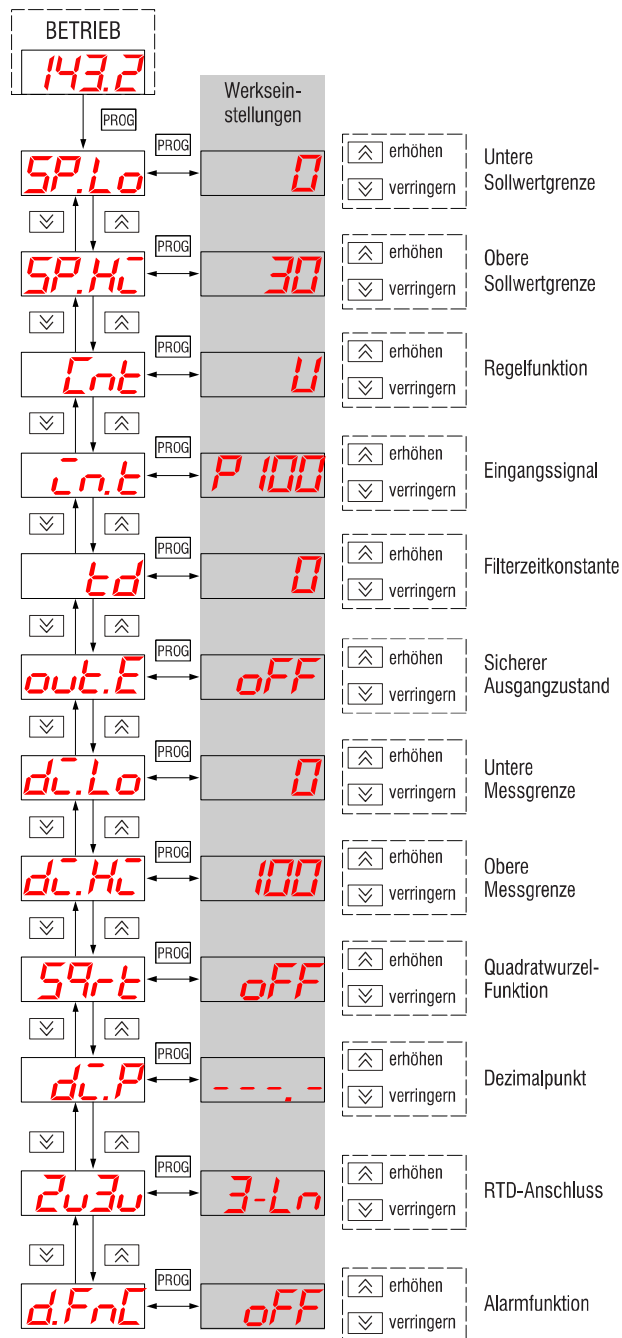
BETRIEB

143.2

PROG

Werkseinstellungen

PROG

SP.Lo

0

erhöhen
verringern

Untere Sollwertgrenze

PROG

SP.Hi

30

erhöhen
verringern

Obere Sollwertgrenze

PROG

Cnt

U

erhöhen
verringern

Regelfunktion

PROG

in.t

P 100

erhöhen
verringern

Eingangssignal

PROG

td

0

erhöhen
verringern

Filterzeitkonstante

PROG

out.E

oFF

erhöhen
verringern

Sicherer Ausgangzustand

PROG

di.Lo

0

erhöhen
verringern

Untere Messgrenze

PROG

di.Hi

100

erhöhen
verringern

Obere Messgrenze

PROG

Sqrt

oFF

erhöhen
verringern

Quadratwurzel-Funktion

PROG

di.P

- - - . -

erhöhen
verringern

Dezimalpunkt

PROG

2u3u

3-Ln

erhöhen
verringern

RTD-Anschluss

PROG

d.FnC

oFF

erhöhen
verringern

Alarmfunktion